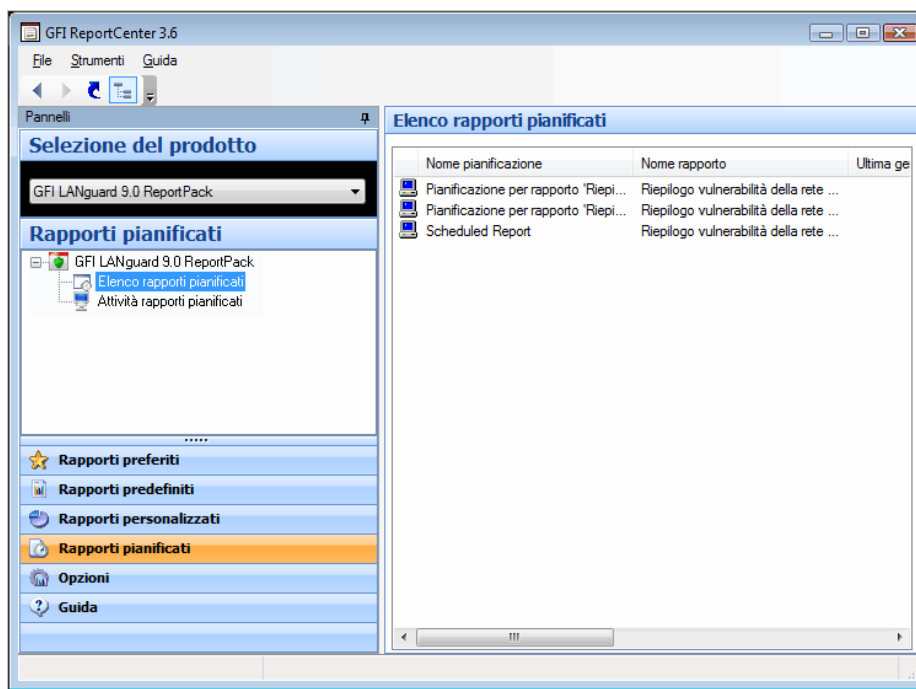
GFI ReportCenter 3.6

File Strumenti Guida

Pannelli

Selezione del prodotto

GFI LANguard 9.0 ReportPack

Rapporti pianificati

GFI LANguard 9.0 ReportPack
Elenco rapporti pianificati
Attività rapporti pianificati

Rapporti preferiti
Rapporti predefiniti
Rapporti personalizzati
Rapporti pianificati
Opzioni
Guida

Elenco rapporti pianificati

| Nome pianificazione | Nome rapporto | Ultima ge |
|---|---|---|
| Pianificazione per rapporto 'Riepi... | Riepilogo vulnerabilità della rete ... | |
| Pianificazione per rapporto 'Riepi... | Riepilogo vulnerabilità della rete ... | |
| Scheduled Report | Riepilogo vulnerabilità della rete ... | |